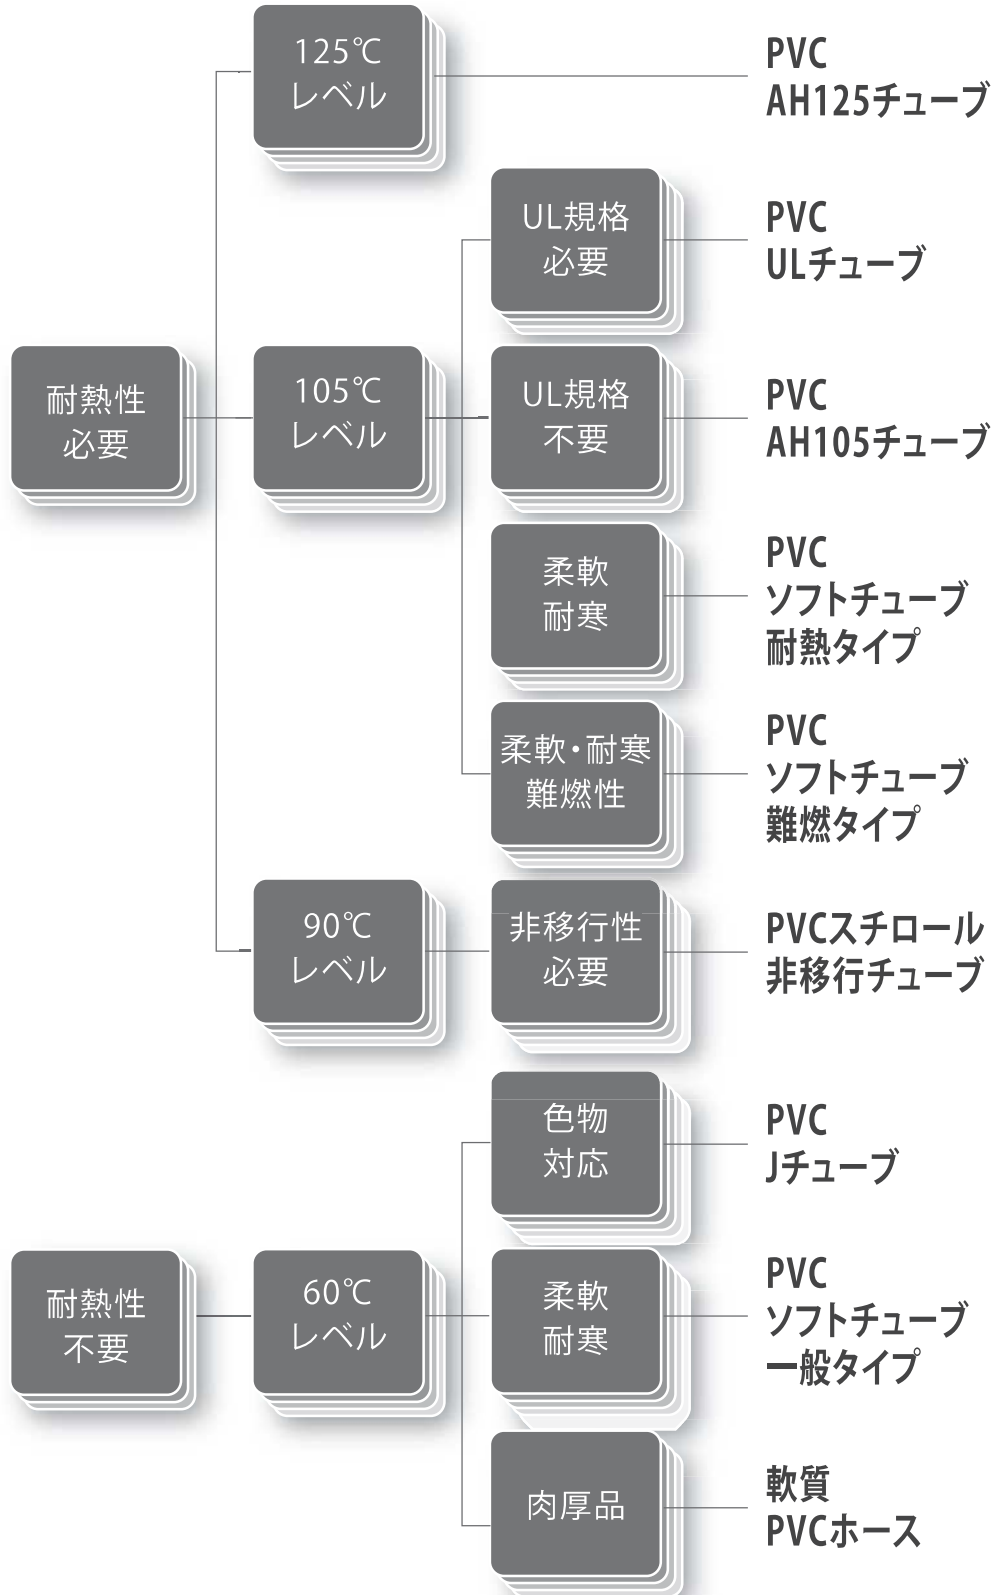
125℃
レベル

PVC
AH125チューブ

UL規格
必要

PVC
ULチューブ

耐熱性
必要

105℃
レベル

UL規格
不要

PVC
AH105チューブ

柔軟
耐寒

PVC
ソフトチューブ
耐熱タイプ

柔軟・耐寒
難燃性

PVC
ソフトチューブ
難燃タイプ

90℃
レベル

非移行性
必要

PVCスチロール
非移行チューブ

色物
対応

PVC
Jチューブ

耐熱性
不要

60℃
レベル

柔軟
耐寒

PVC
ソフトチューブ
一般タイプ

肉厚品

軟質
PVCホース